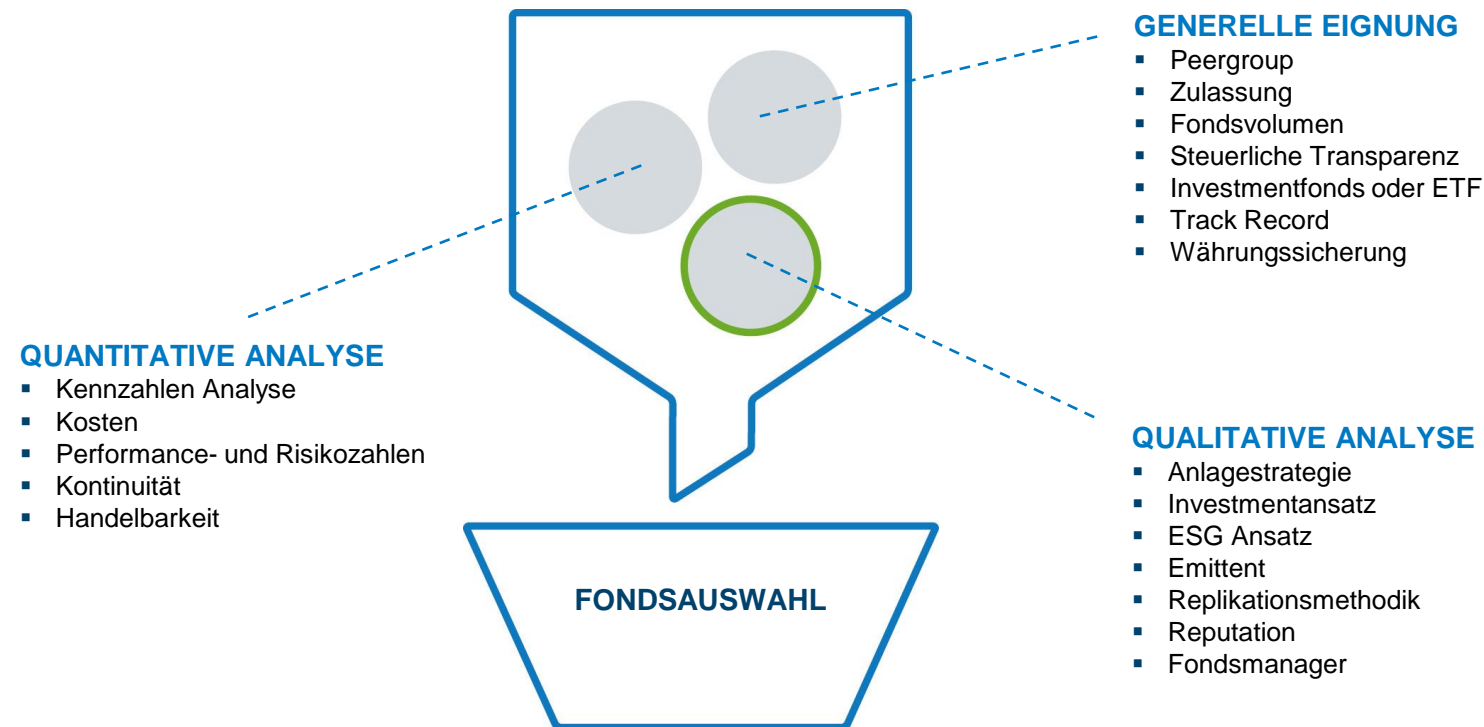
GENERELLE EIGNUNG
- Peergroup
- Zulassung
- Fondsvolumen
- Steuerliche Transparenz
- Investmentfonds oder ETF
- Track Record
- Währungssicherung

QUANTITATIVE ANALYSE
- Kennzahlen Analyse
- Kosten
- Performance- und Risikozahlen
- Kontinuität
- Handelbarkeit

QUALITATIVE ANALYSE
- Anlagestrategie
- Investmentansatz
- ESG Ansatz
- Emittent
- Replikationsmethodik
- Reputation
- Fondsmanager

FONDSAUSWAHL